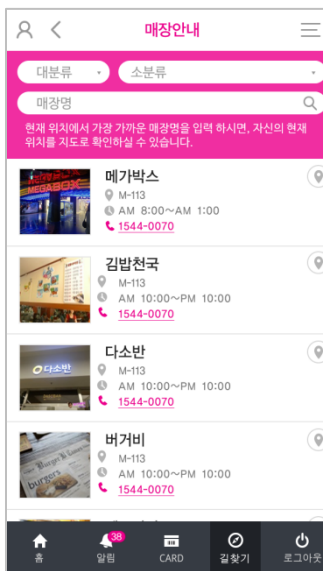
매장안내

대분류
소분류
매장명

현재 위치에서 가장 가까운 매장명을 입력 하시면, 자신의 현재 위치를 지도로 확인하실 수 있습니다.

MEGABOX
메가박스
M-113
AM 8:00~AM 1:00
1544-0070

김밥천국
M-113
AM 10:00~PM 10:00
1544-0070

다소반
다소반
M-113
AM 10:00~PM 10:00
1544-0070

burgers
버거비
M-113
AM 10:00~PM 10:00
1544-0070

홈
38
알림
CARD
길찾기
로그아웃